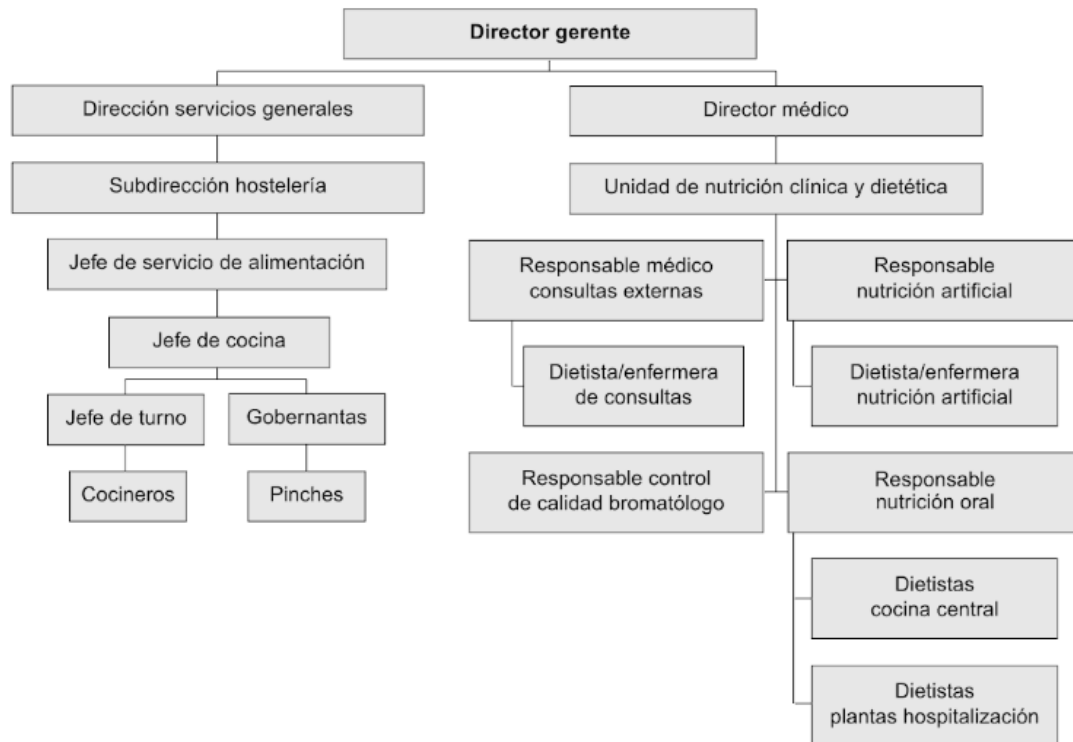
Director gerente

Dirección servicios generales

Subdirección hostelería

Jefe de servicio de alimentación

Jefe de cocina

Jefe de turno

Gobernantas

Cocineros

Pinches

Director médico

Unidad de nutrición clínica y dietética

Responsable médico consultas externas

Dietista/enfermera de consultas

Responsable nutrición artificial

Dietista/enfermera nutrición artificial

Responsable control de calidad bromatólogo

Responsable nutrición oral

Dietistas cocina central

Dietistas plantas hospitalización